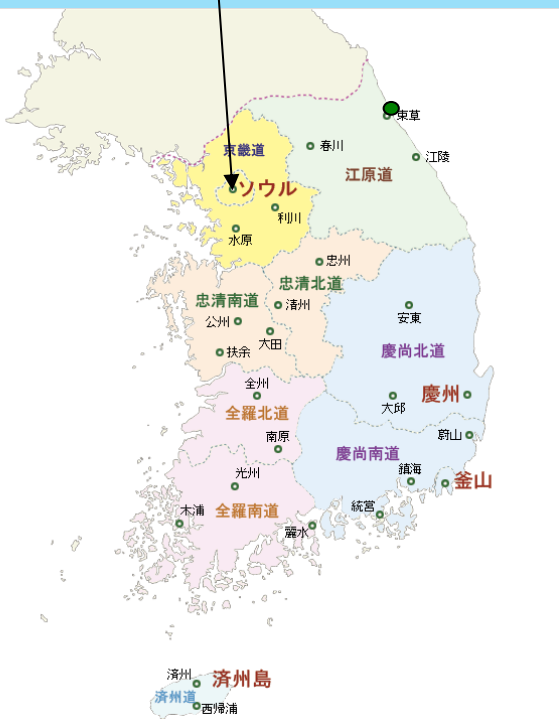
束草
春川
京畿道
江陵
江原道
ソウル
利川
水原
忠州
忠清北道
忠清南道
清州
安東
公州
大田
慶尚北道
扶余
全州
慶州
大邱
全羅北道
南原
蔚山
慶尚南道
光州
鎮海
釜山
木浦
全羅南道
統営
麗水
済州
済州島
済州道
西帰浦